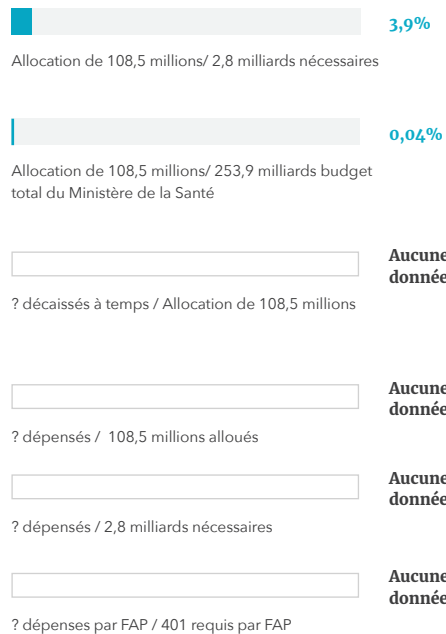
3,9%

Allocation de 108,5 millions/ 2,8 milliards nécessaires

0,04%

Allocation de 108,5 millions/ 253,9 milliards budget total du Ministère de la Santé

Aucune donnée

? décaissés à temps / Allocation de 108,5 millions

Aucune donnée

? dépensés / 108,5 millions alloués

Aucune donnée

? dépensés / 2,8 milliards nécessaires

Aucune donnée

? dépenses par FAP / 401 requis par FAP